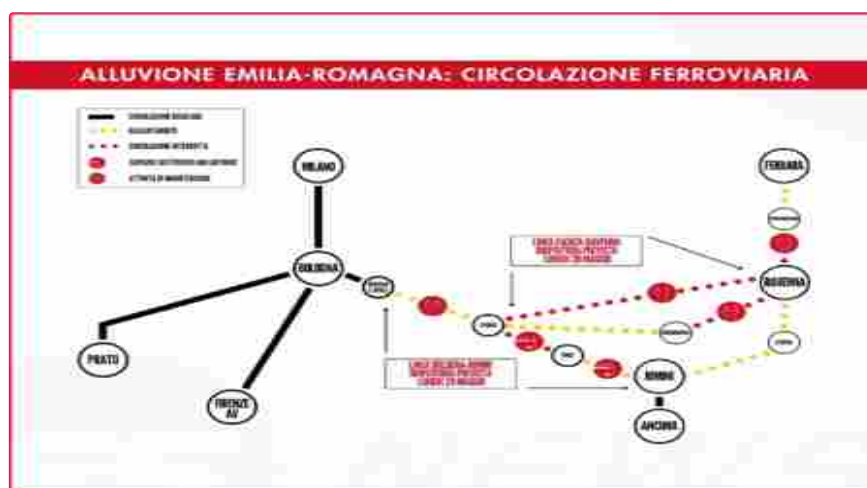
ALLUVIONE EMILIA-ROMAGNA: CIRCOLAZIONE FERROVIARIA

CIRCOLAZIONE REGOLARE
RALLENTAMENTI
CIRCOLAZIONE INTERROTTA
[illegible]
ATTIVITÀ DI MANUTENZIONE

MILANO
BOLOGNA
PRATO
FIRENZE AV
FERRARA
RAVENNA
RIMINI
ANCONA

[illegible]

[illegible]